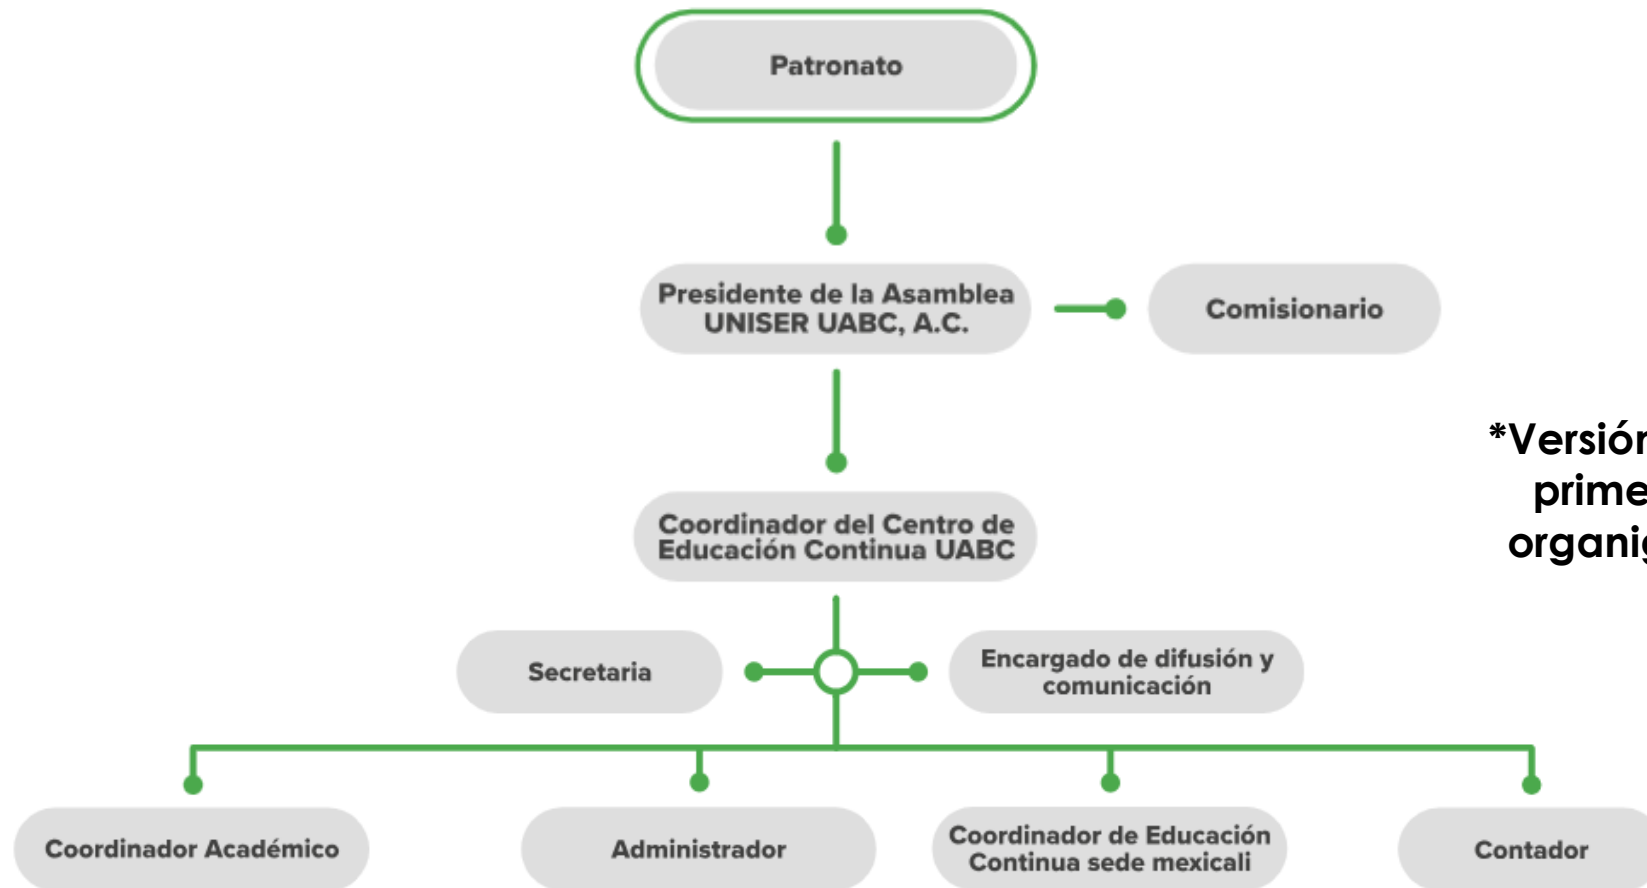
Patronato

Presidente de la Asamblea UNISER UABC, A.C.

Comisionario

*Versión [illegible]
prime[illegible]
organi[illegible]

Coordinador del Centro de Educación Continua UABC

Secretaria

Encargado de difusión y comunicación

Coordinador Académico

Administrador

Coordinador de Educación Continua sede mexicali

Contador